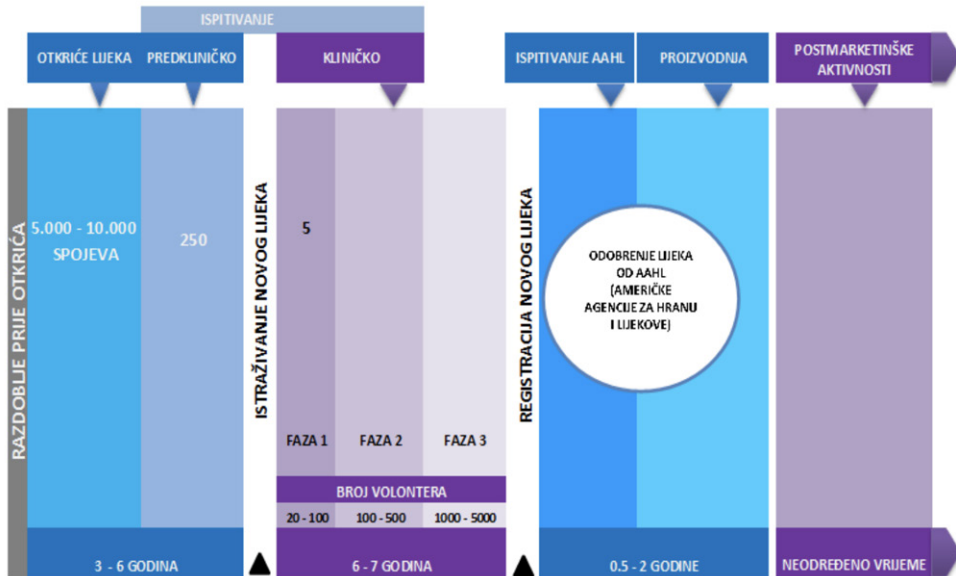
ISPITIVANJE

OTKRIĆE LIJEKA

PREDKLINIČKO

KLINIČKO

ISPITIVANJE AAHL

PROIZVODNJA

POSTMARKETINŠKE AKTIVNOSTI

RAZDOBLJE PRIJE OTKRIĆA

5.000 - 10.000 SPOJEVA

250

ISTRAŽIVANJE NOVOG LIJEKA

5

FAZA 1

FAZA 2

FAZA 3

BROJ VOLONTERA

| 20 - 100 | 100 - 500 | 1000 - 5000 |
|---|---|---|

REGISTRACIJA NOVOG LIJEKA

ODOBRENJE LIJEKA OD AAHL (AMERIČKE AGENCIJE ZA HRANU I LIJEKOVE)

3 - 6 GODINA

6 - 7 GODINA

0.5 - 2 GODINE

NEODREĐENO VRIJEME